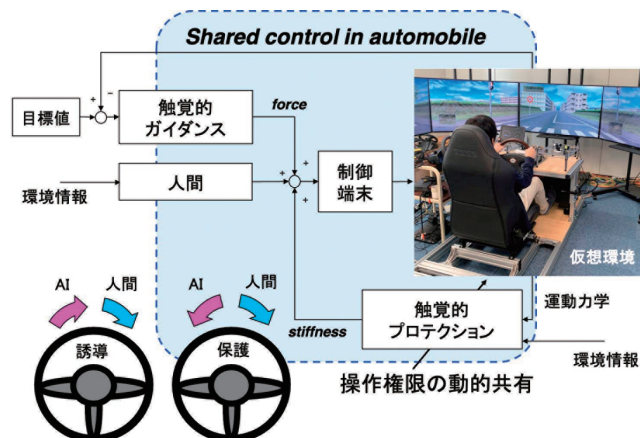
Shared control in automobile

目標値

+

−

触覚的ガイダンス

force

+

+

+

制御端末

環境情報

人間

仮想環境

AI

人間

誘導

AI

人間

保護

stiffness

触覚的プロテクション

運動力学

環境情報

操作権限の動的共有